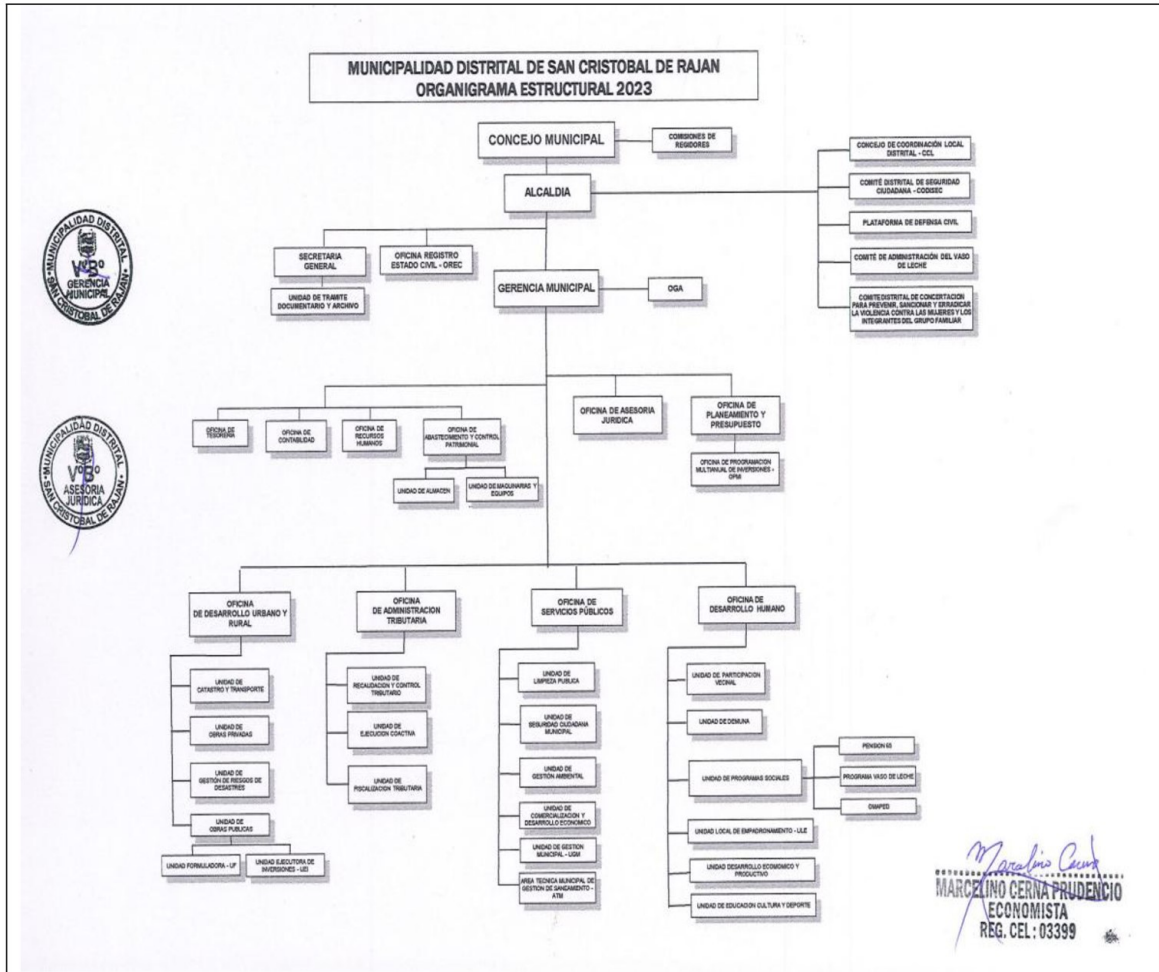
MUNICIPALIDAD DISTRITAL DE SAN CRISTOBAL DE RAJAN
ORGANIGRAMA ESTRUCTURAL 2023

CONCEJO MUNICIPAL

COMISIONES DE REGIDORES

ALCALDIA

CONCEJO DE COORDINACIÓN LOCAL DISTRITAL - CCL

COMITÉ DISTRITAL DE SEGURIDAD CIUDADANA - CODISEC

PLATAFORMA DE DEFENSA CIVIL

COMITÉ DE ADMINISTRACIÓN DEL VASO DE LECHE

COMITE DISTRITAL DE CONCERTACION PARA PREVENIR, SANCIONAR Y ERRADICAR LA VIOLENCIA CONTRA LAS MUJERES Y LOS INTEGRANTES DEL GRUPO FAMILIAR

SECRETARIA GENERAL

UNIDAD DE TRAMITE DOCUMENTARIO Y ARCHIVO

OFICINA REGISTRO ESTADO CIVIL - OREC

GERENCIA MUNICIPAL

OGA

MUNICIPALIDAD DISTRITAL
V°B°
GERENCIA MUNICIPAL
SAN CRISTOBAL DE RAJAN

OFICINA DE TESORERIA

OFICINA DE CONTABILIDAD

OFICINA DE RECURSOS HUMANOS

OFICINA DE ABASTECIMIENTO Y CONTROL PATRIMONIAL

UNIDAD DE ALMACEN

UNIDAD DE MAQUINARIAS Y EQUIPOS

OFICINA DE ASESORIA JURIDICA

OFICINA DE PLANEAMIENTO Y PRESUPUESTO

OFICINA DE PROGRAMACION MULTIANUAL DE INVERSIONES - OPMI

MUNICIPALIDAD DISTRITAL
V°B°
ASESORIA JURIDICA
SAN CRISTOBAL DE RAJAN

OFICINA DE DESARROLLO URBANO Y RURAL

UNIDAD DE CATASTRO Y TRANSPORTE

UNIDAD DE OBRAS PRIVADAS

UNIDAD DE GESTIÓN DE RIESGOS DE DESASTRES

UNIDAD DE OBRAS PUBLICAS

UNIDAD FORMULADORA - UF

UNIDAD EJECUTORA DE INVERSIONES - UEI

OFICINA DE ADMINISTRACION TRIBUTARIA

UNIDAD DE RECAUDACION Y CONTROL TRIBUTARIO

UNIDAD DE EJECUCION COACTIVA

UNIDAD DE FISCALIZACION TRIBUTARIA

OFICINA DE SERVICIOS PÚBLICOS

UNIDAD DE LIMPIEZA PUBLICA

UNIDAD DE SEGURIDAD CIUDADANA MUNICIPAL

UNIDAD DE GESTIÓN AMBIENTAL

UNIDAD DE COMERCIALIZACION Y DESARROLLO ECONOMICO

UNIDAD DE GESTION MUNICIPAL - UGM

AREA TECNICA MUNICIPAL DE GESTION DE SANEAMIENTO - ATM

OFICINA DE DESARROLLO HUMANO

UNIDAD DE PARTICIPACION VECINAL

UNIDAD DE DEMUNA

UNIDAD DE PROGRAMAS SOCIALES

PENSION 65

PROGRAMA VASO DE LECHE

OMAPED

UNIDAD LOCAL DE EMPADRONAMIENTO - ULE

UNIDAD DESARROLLO ECONOMICO Y PRODUCTIVO

UNIDAD DE EDUCACION CULTURA Y DEPORTE

Marcelino Cerna
MARCELINO CERNA PRUDENCIO
ECONOMISTA
REG. CEL: 03399